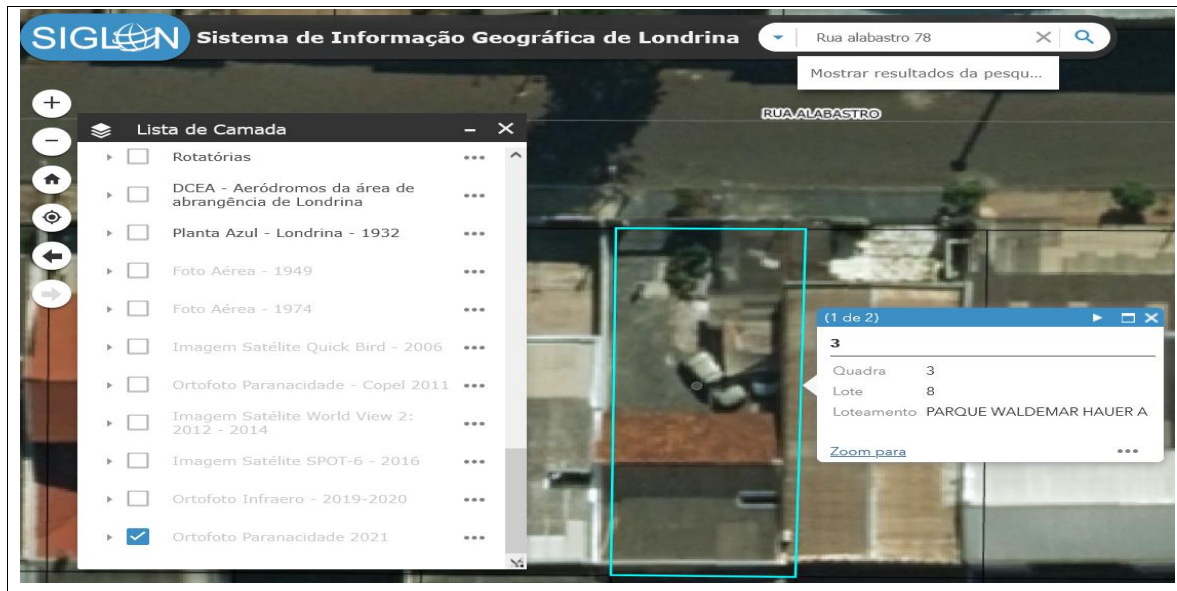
SIGLON Sistema de Informação Geográfica de Londrina

Rua alabastro 78

Mostrar resultados da pesqu...

RUA ALABASTRO

Lista de Camada

Rotatórias

DCEA - Aeródromos da área de abrangência de Londrina

Planta Azul - Londrina - 1932

Foto Aérea - 1949

Foto Aérea - 1974

Imagem Satélite Quick Bird - 2006

Ortofoto Paranacidade - Copel 2011

Imagem Satélite World View 2: 2012 - 2014

Imagem Satélite SPOT-6 - 2016

Ortofoto Infraero - 2019-2020

Ortofoto Paranacidade 2021

(1 de 2)

3

| | |
|---|---|
| Quadra | 3 |
| Lote | 8 |
| Loteamento | PARQUE WALDEMAR HAUER A |

Zoom para